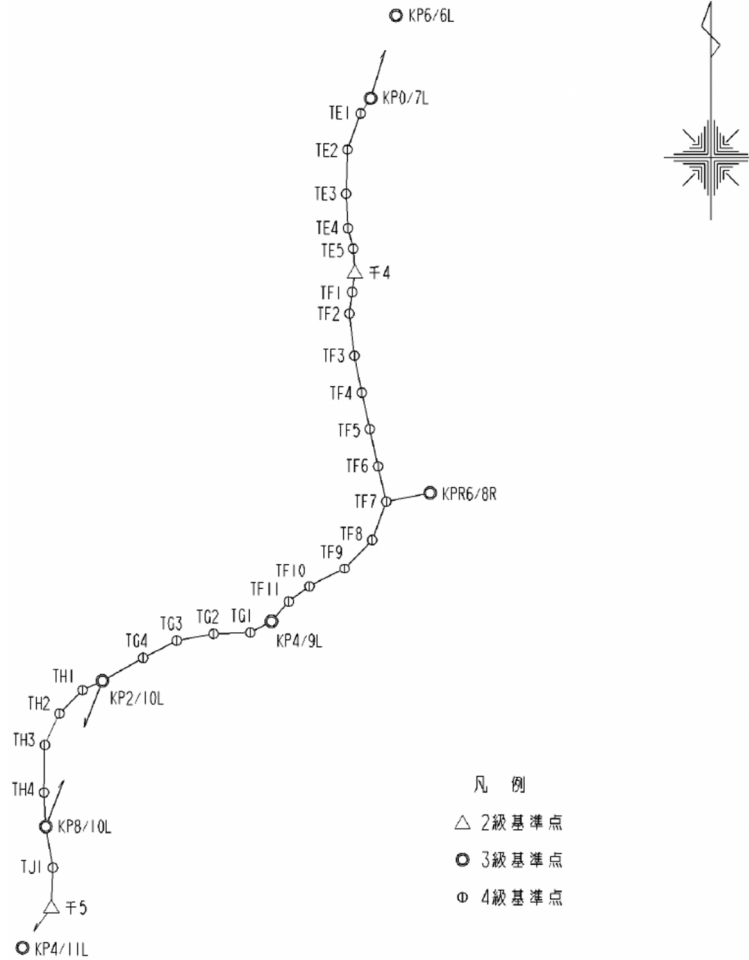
KP6/6L
KP0/7L
TE1
TE2
TE3
TE4
TE5
千4
TF1
TF2
TF3
TF4
TF5
TF6
TF7
KPR6/8R
TF8
TF9
TF10
TF11
TG1
KP4/9L
TG2
TG3
TG4
TH1
KP2/10L
TH2
TH3
TH4
KP8/10L
TJ1
千5
KP4/11L

凡　例
△ 2級基準点
◎ 3級基準点
Φ 4級基準点